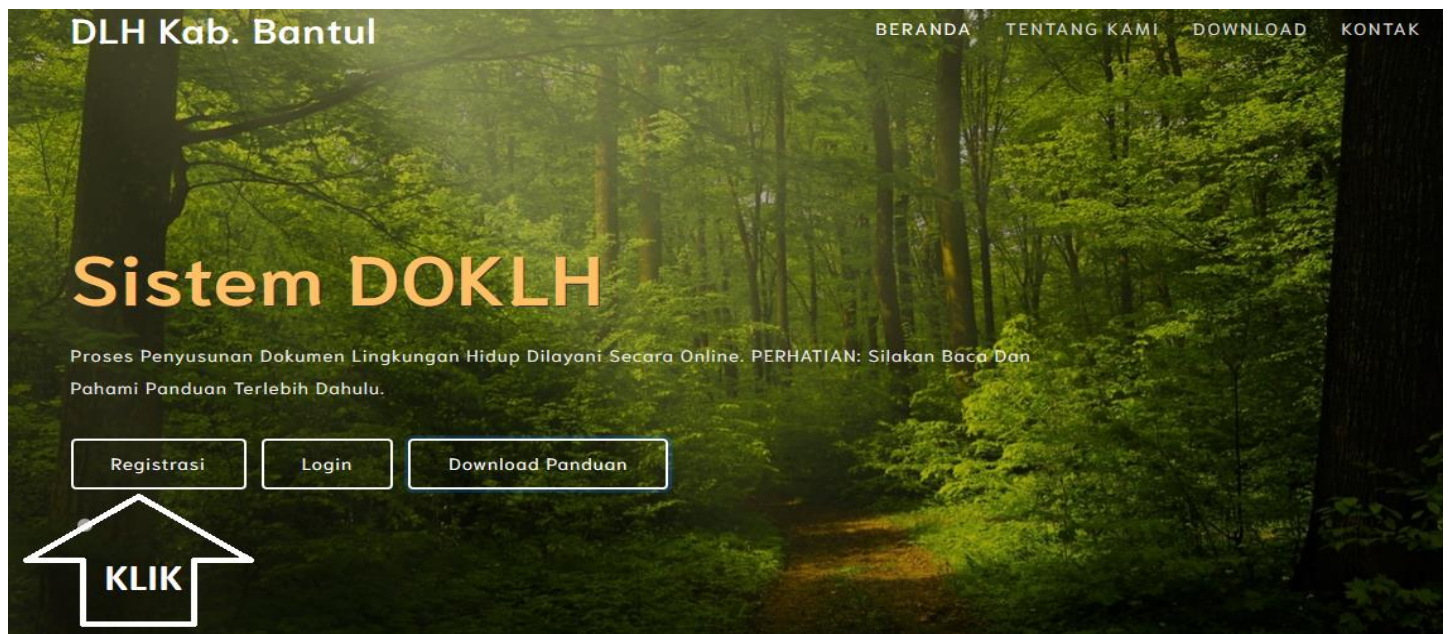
DLH Kab. Bantul

BERANDA TENTANG KAMI DOWNLOAD KONTAK

Sistem DOKLH

Proses Penyusunan Dokumen Lingkungan Hidup Dilayani Secara Online. PERHATIAN: Silakan Baca Dan Pahami Panduan Terlebih Dahulu.

Registrasi Login Download Panduan

KLIK